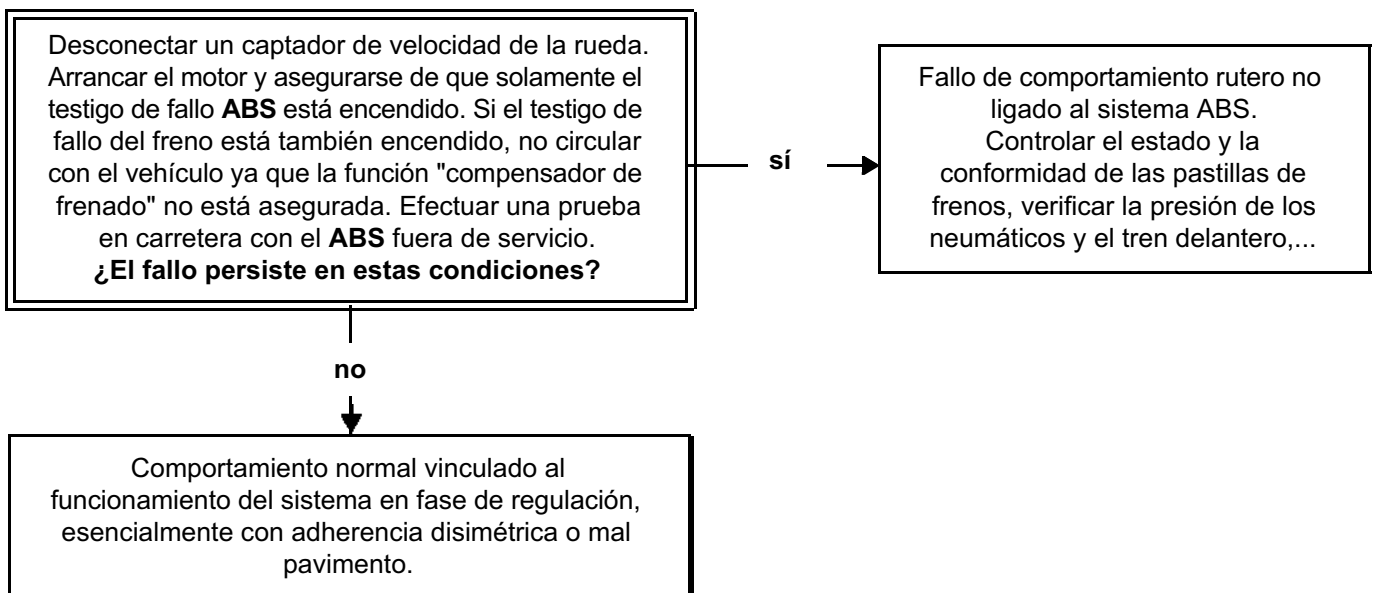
Desconectar un captador de velocidad de la rueda. Arrancar el motor y asegurarse de que solamente el testigo de fallo **ABS** está encendido. Si el testigo de fallo del freno está también encendido, no circular con el vehículo ya que la función "compensador de frenado" no está asegurada. Efectuar una prueba en carretera con el **ABS** fuera de servicio.
**¿El fallo persiste en estas condiciones?**

sí

Fallo de comportamiento rutero no ligado al sistema ABS. Controlar el estado y la conformidad de las pastillas de frenos, verificar la presión de los neumáticos y el tren delantero,...

no

Comportamiento normal vinculado al funcionamiento del sistema en fase de regulación, esencialmente con adherencia disimétrica o mal pavimento.